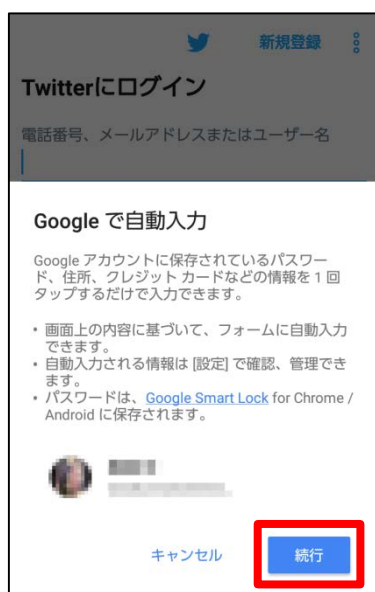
新規登録

Twitterにログイン

電話番号、メールアドレスまたはユーザー名

Google で自動入力

Google アカウントに保存されているパスワード、住所、クレジット カードなどの情報を 1 回タップするだけで入力できます。

• 画面上の内容に基づいて、フォームに自動入力できます。
• 自動入力される情報は [設定] で確認、管理できます。
• パスワードは、Google Smart Lock for Chrome / Android に保存されます。

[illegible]
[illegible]

キャンセル 続行